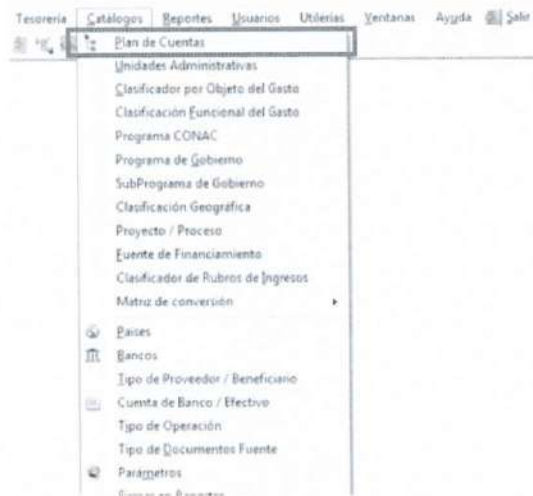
Tesorería Catálogos Reportes Usuarios Utilerías Ventanas Ayuda Salir

Plan de Cuentas
Unidades Administrativas
Clasificador por Objeto del Gasto
Clasificación Funcional del Gasto
Programa CONAC
Programa de Gobierno
SubPrograma de Gobierno
Clasificación Geográfica
Proyecto / Proceso
Fuente de Financiamiento
Clasificador de Rubros de Ingresos
Matriz de conversión
Países
Bancos
Tipo de Proveedor / Beneficiario
Cuenta de Banco / Efectivo
Tipo de Operación
Tipo de Documentos Fuente
Parametros
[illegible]